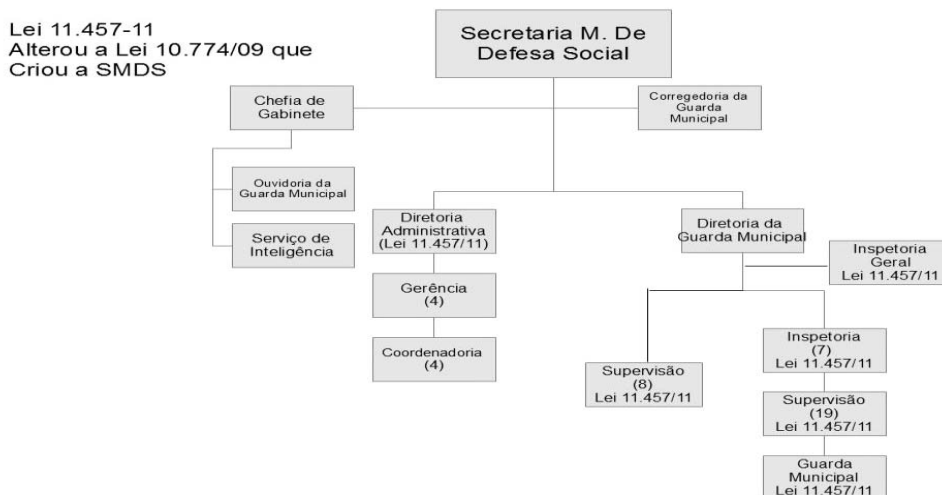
Lei 11.457-11
Alterou a Lei 10.774/09 que
Criou a SMDS

Secretaria M. De Defesa Social

Chefia de Gabinete

Corregedoria da Guarda Municipal

Ouvidoria da Guarda Municipal

Serviço de Inteligência

Diretoria Administrativa (Lei 11.457/11)

Diretoria da Guarda Municipal

Inspetoria Geral Lei 11.457/11

Gerência (4)

Coordenadoria (4)

Supervisão (8) Lei 11.457/11

Inspetoria (7) Lei 11.457/11

Supervisão (19) Lei 11.457/11

Guarda Municipal Lei 11.457/11